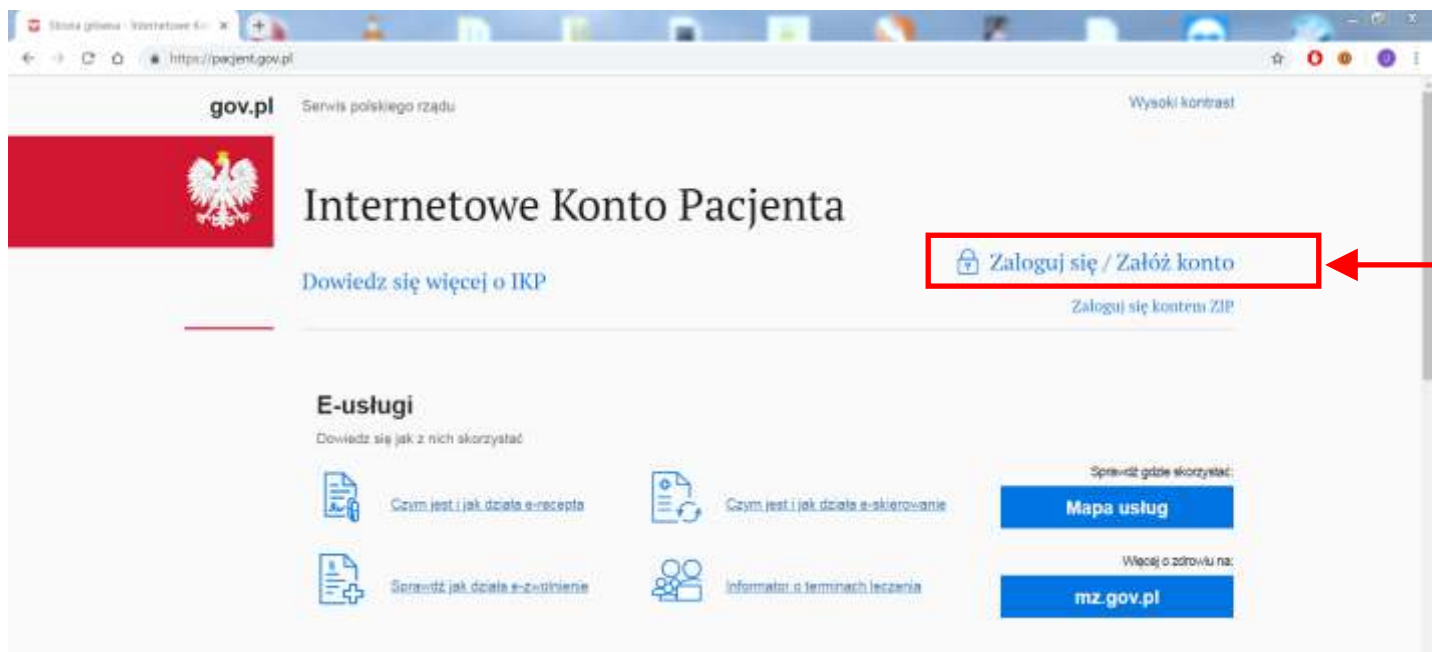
Strona główna - Internetowe Ko

https://pacjent.gov.pl

gov.pl

Serwis polskiego rządu

Wysoki kontrast

Internetowe Konto Pacjenta

Zaloguj się / Załóż konto

Dowiedz się więcej o IKP

Zaloguj się kontem ZIP

E-usługi

Dowiedz się jak z nich skorzystać

Czym jest i jak działa e-recepta

Czym jest i jak działa e-skierowanie

Sprawdź gdzie skorzystać:

Mapa usług

Sprawdź jak działa e-zwolnienie

Informator o terminach leczenia

Więcej o zdrowiu na:

mz.gov.pl